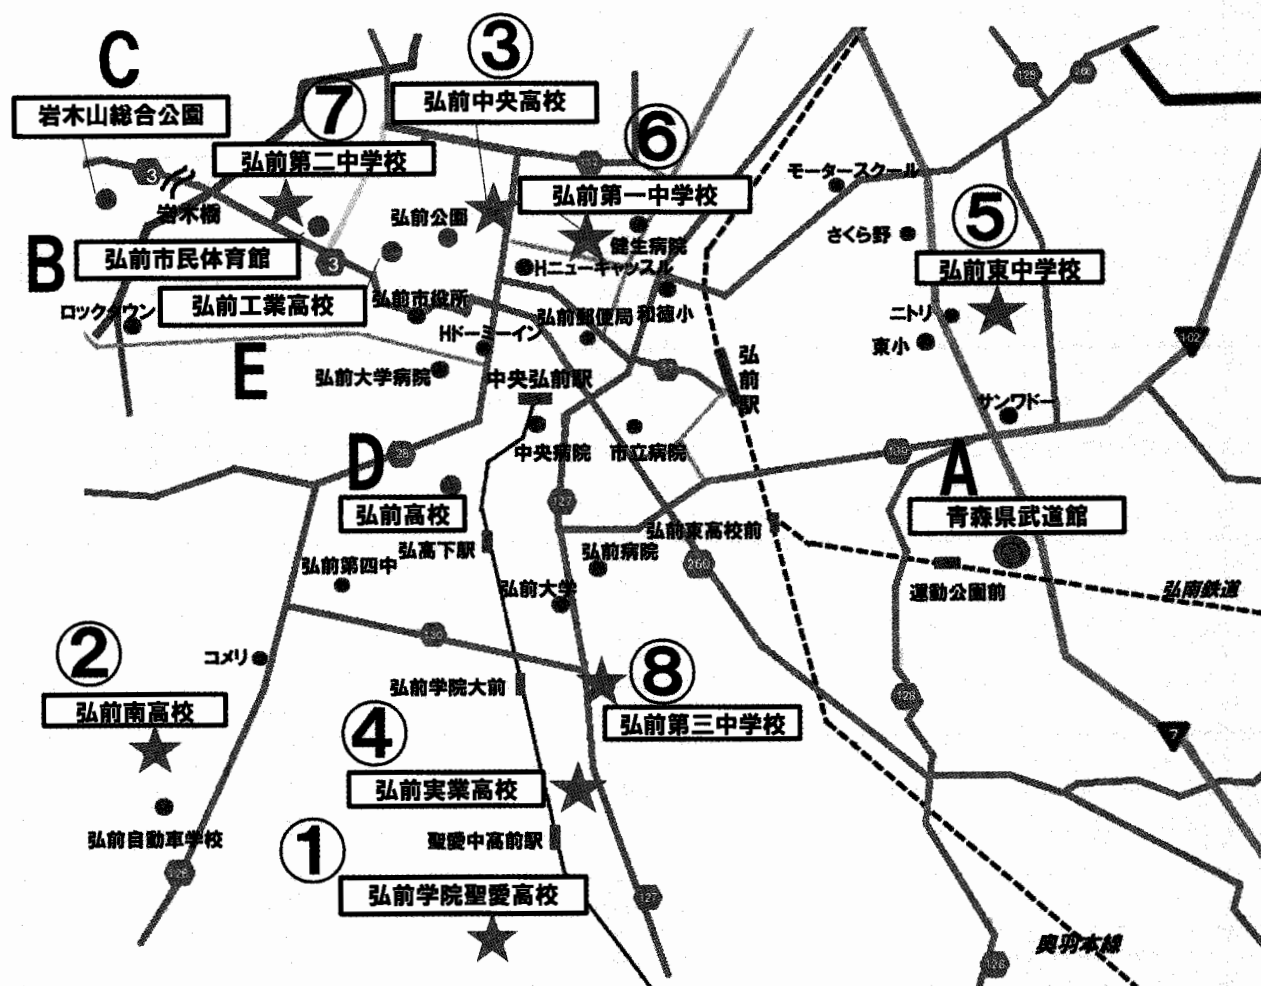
C
岩木山総合公園
⑦
弘前第二中学校
③
弘前中央高校
⑥
弘前第一中学校
モータースクール
⑤
弘前東中学校
さくら野
岩木橋
弘前公園
健生病院
Hニューキャッスル
B
弘前市民体育館
ロックタウン
弘前工業高校
弘前市役所
Hドーミーイン
弘前郵便局
和徳小
ニトリ
東小
E
弘前大学病院
中央弘前駅
弘前駅
サンワドー
D
中央病院
市立病院
A
青森県武道館
弘前高校
弘前東高校前
弘高下駅
弘前第四中
弘前病院
運動公園前
弘南鉄道
弘前大学
②
コメリ
⑧
弘前南高校
弘前学院大前
弘前第三中学校
④
弘前実業高校
①
聖愛中高前駅
弘前自動車学校
弘前学院聖愛高校
奥羽本線
3
3
102
7
126
126
126
26
109
127
127
260
130
31
102